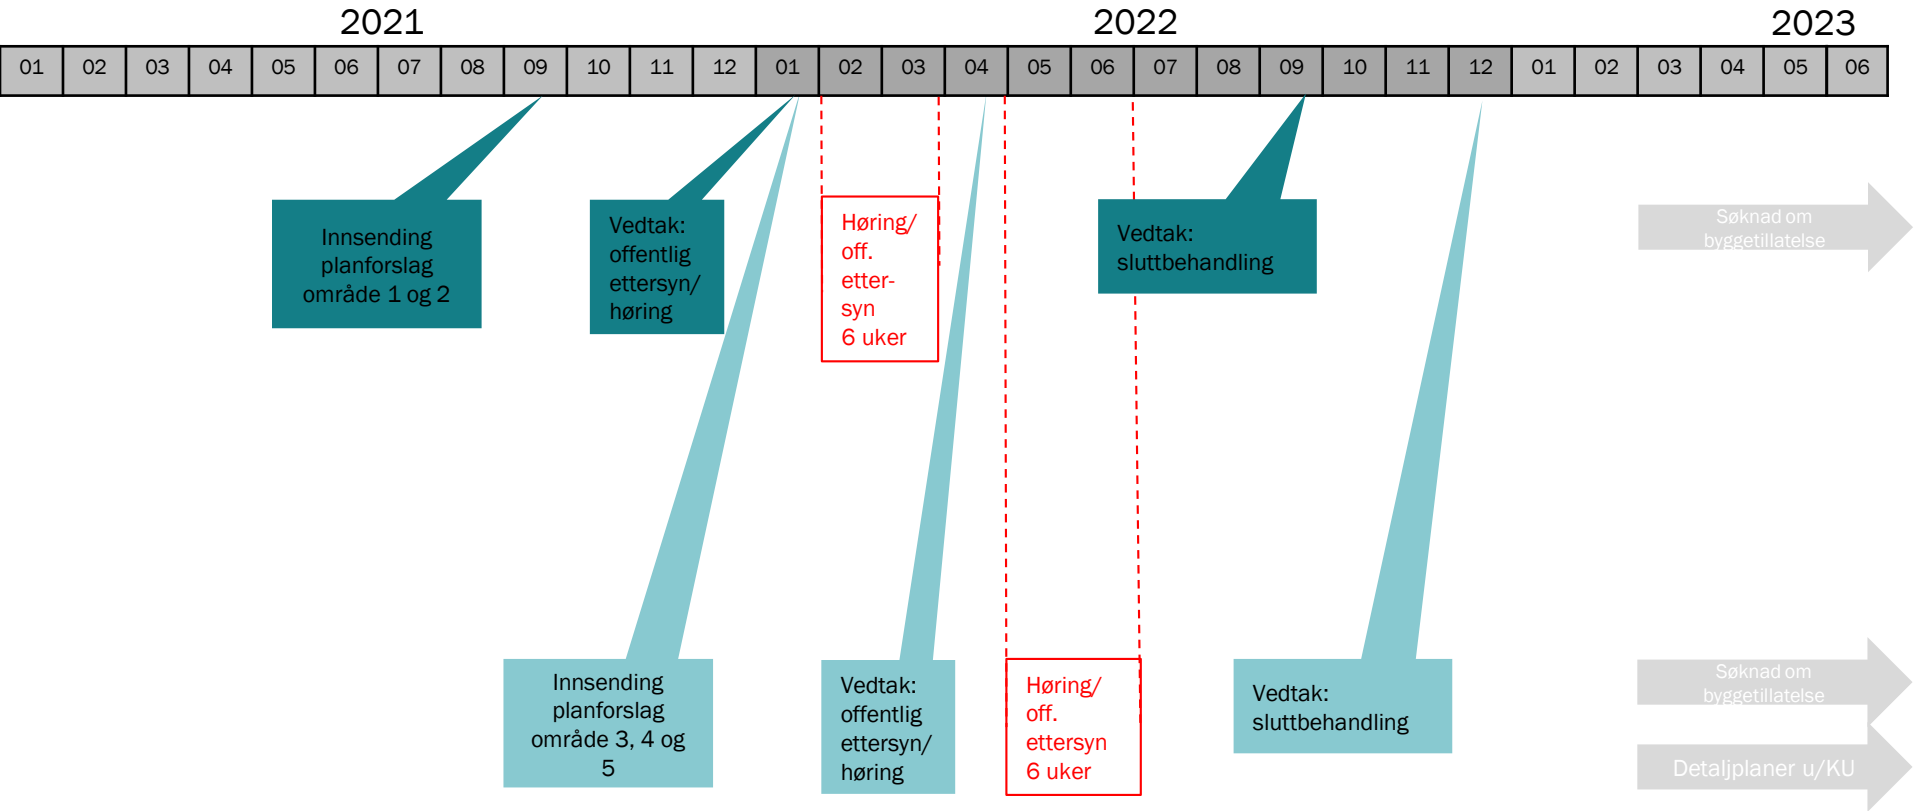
2021 2022 2023

| 01 | 02 | 03 | 04 | 05 | 06 | 07 | 08 | 09 | 10 | 11 | 12 | 01 | 02 | 03 | 04 | 05 | 06 | 07 | 08 | 09 | 10 | 11 | 12 | 01 | 02 | 03 | 04 | 05 | 06 |
|---|---|---|---|---|---|---|---|---|---|---|---|---|---|---|---|---|---|---|---|---|---|---|---|---|---|---|---|---|---|

Innsending planforslag område 1 og 2

Vedtak: offentlig ettersyn/ høring

Høring/ off. etter-syn 6 uker

Vedtak: sluttbehandling

Søknad om byggetillatelse

Innsending planforslag område 3, 4 og 5

Vedtak: offentlig ettersyn/ høring

Høring/ off. ettersyn 6 uker

Vedtak: sluttbehandling

Søknad om byggetillatelse

Detaljplaner u/KU